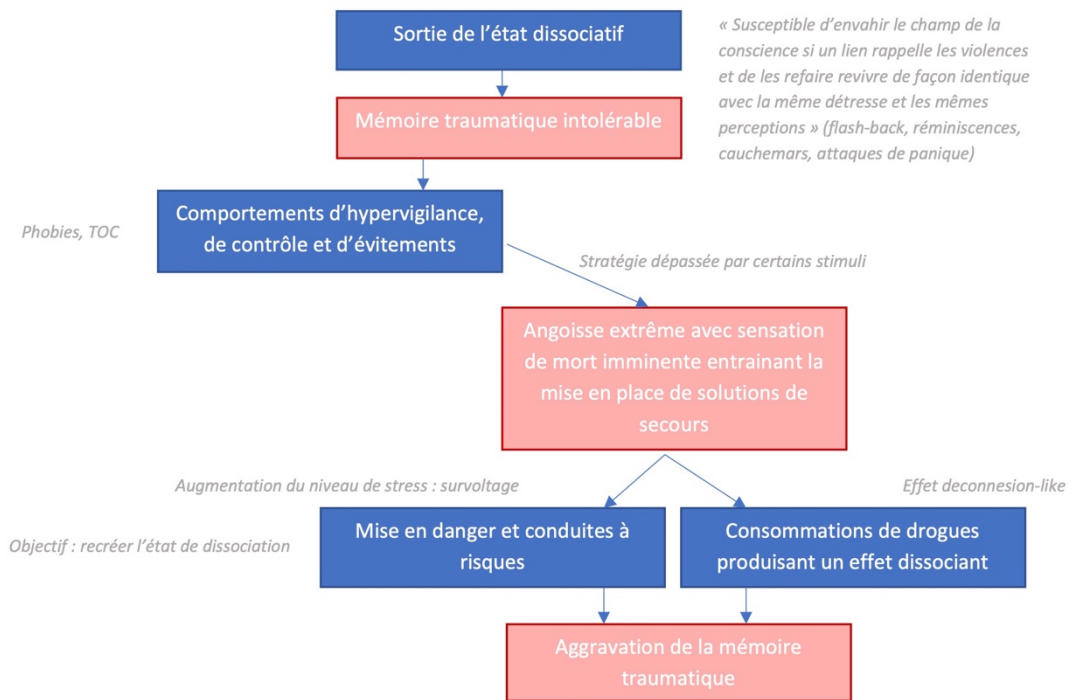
Sortie de l'état dissociatif

« Susceptible d'envahir le champ de la conscience si un lien rappelle les violences et de les refaire revivre de façon identique avec la même détresse et les mêmes perceptions » (flash-back, réminiscences, cauchemars, attaques de panique)

Mémoire traumatique intolérable

Phobies, TOC

Comportements d'hypervigilance, de contrôle et d'évitements

Stratégie dépassée par certains stimuli

Angoisse extrême avec sensation de mort imminente entrainant la mise en place de solutions de secours

Augmentation du niveau de stress : survoltage

Effet deconnesion-like

Objectif : recréer l'état de dissociation

Mise en danger et conduites à risques

Consommations de drogues produisant un effet dissociant

Aggravation de la mémoire traumatique